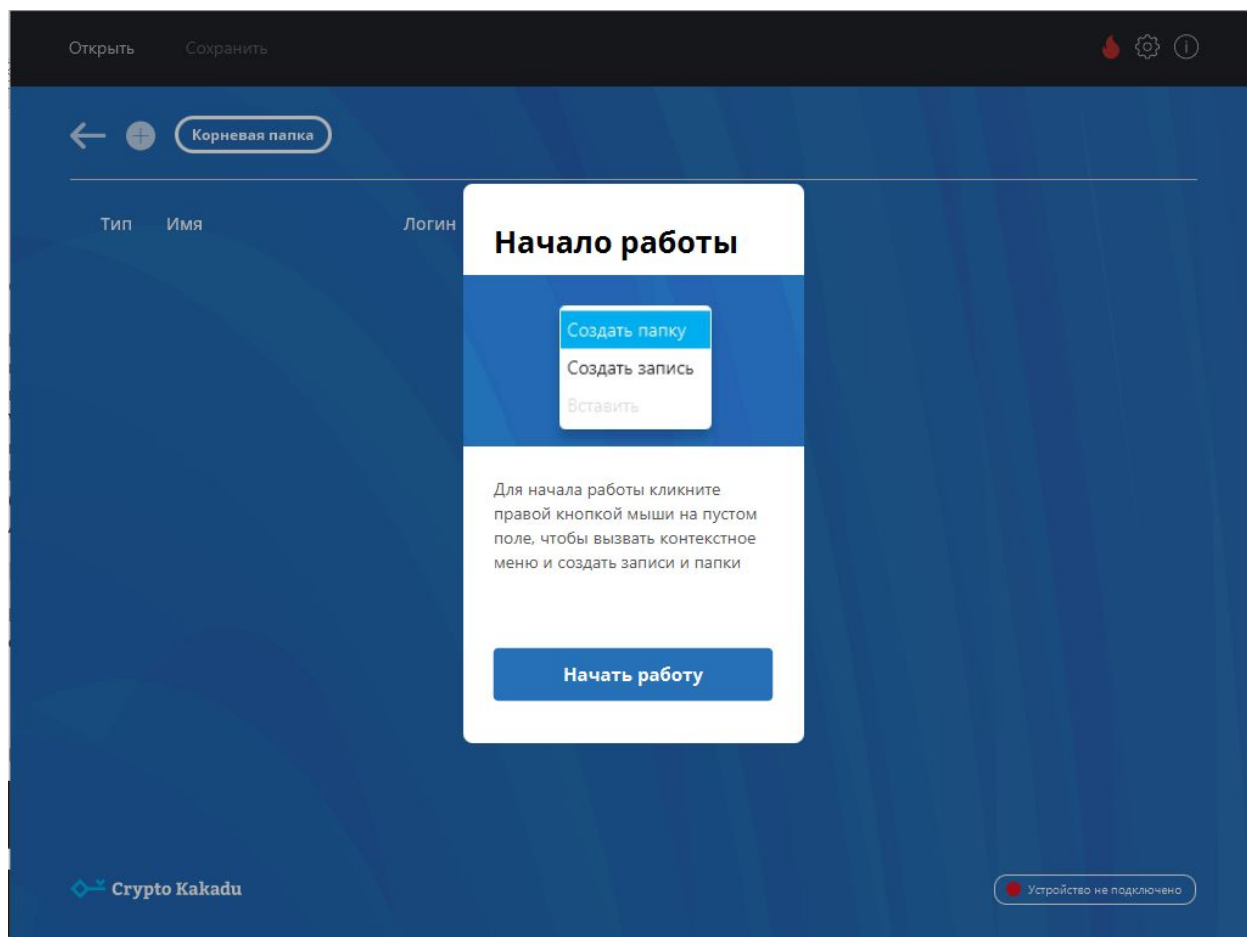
Открыть Сохранить

Корневая папка

Тип Имя Логин

Начало работы

Создать папку
Создать запись
Вставить

Для начала работы кликните правой кнопкой мыши на пустом поле, чтобы вызвать контекстное меню и создать записи и папки

Начать работу

Crypto Kakadu

Устройство не подключено